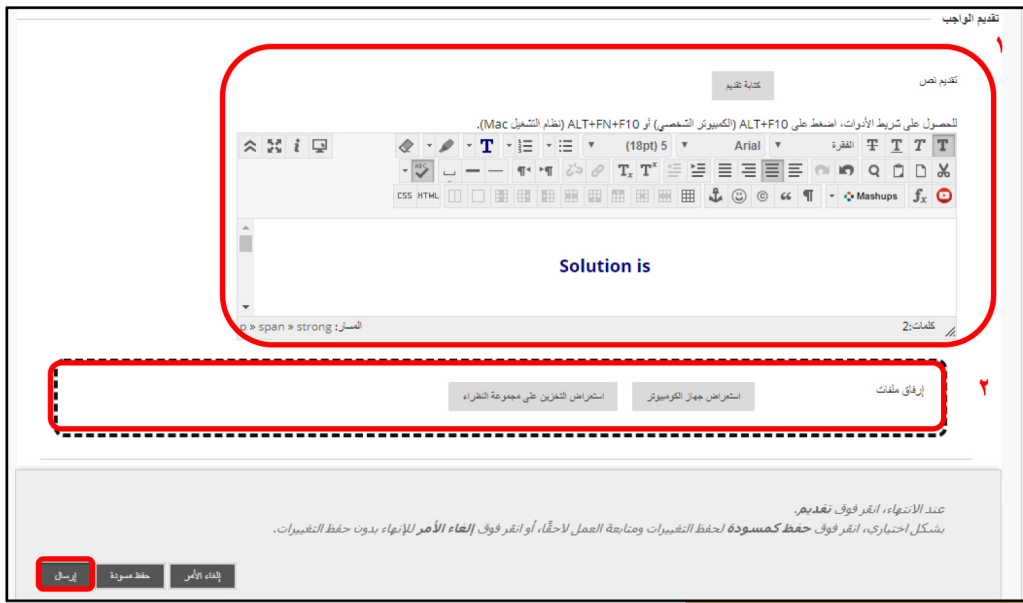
تقديم الواجب

١

تقديم نص

كتابة تقديم

للحصول على شريط الأدوات، اضغط على ALT+F10 (الكمبيوتر الشخصي) أو ALT+FN+F10 (نظام التشغيل Mac).

الفقرة Arial (18pt) 5

Mashups

CSS HTML

Solution is

المسار: p » span » strong

كلمات:2

٢

إرفاق ملفات

استعراض جهاز الكمبيوتر

استعراض التخزين على مجموعة النظراء

عند الانتهاء، انقر فوق **تقديم**.

بشكل اختياري، انقر فوق **حفظ كمسودة** لحفظ التغييرات ومتابعة العمل لاحقًا، أو انقر فوق **إلغاء الأمر** للإنهاء بدون حفظ التغييرات.

إرسال

حفظ مسودة

إلغاء الأمر